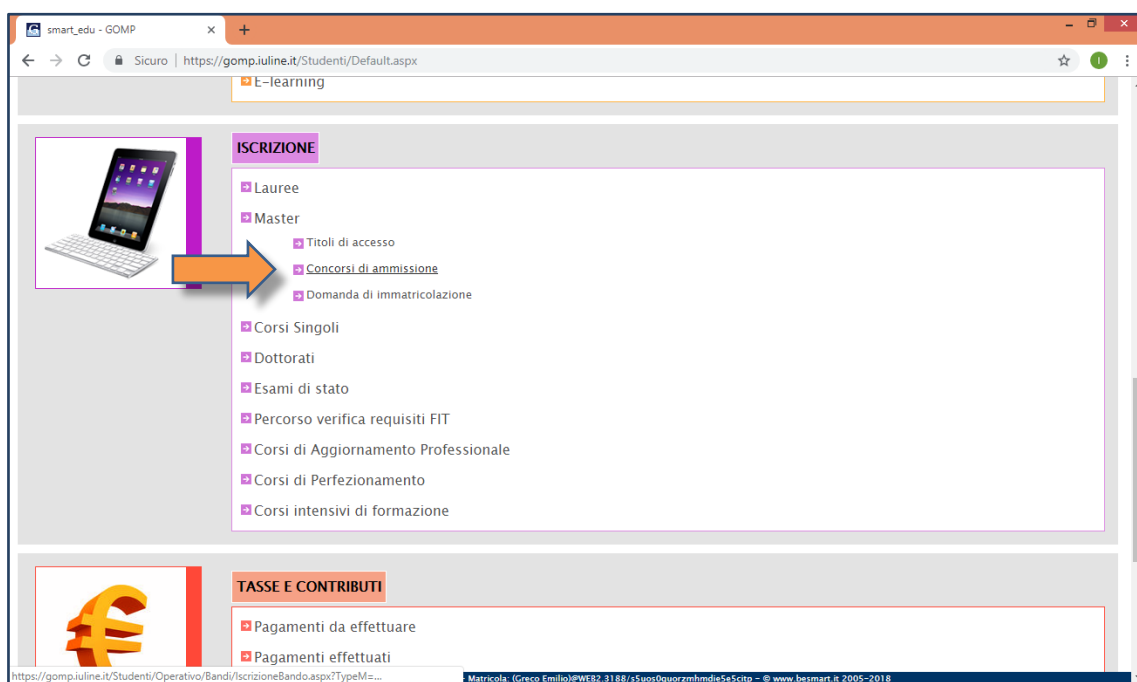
smart_edu - GOMP

Sicuro | https://gomp.iuline.it/Studenti/Default.aspx

E-learning

ISCRIZIONE

Lauree

Master

Titoli di accesso

Concorsi di ammissione

Domanda di immatricolazione

Corsi Singoli

Dottorati

Esami di stato

Percorso verifica requisiti FIT

Corsi di Aggiornamento Professionale

Corsi di Perfezionamento

Corsi intensivi di formazione

TASSE E CONTRIBUTI

Pagamenti da effettuare

Pagamenti effettuati

https://gomp.iuline.it/Studenti/Operativo/Bandi/IscrizioneBando.aspx?TypeM=...

Matricola: (Greco Emilio)@WEB2.3188/s5uos0quorzmhmdie5e5citp - © www.besmart.it 2005-2018